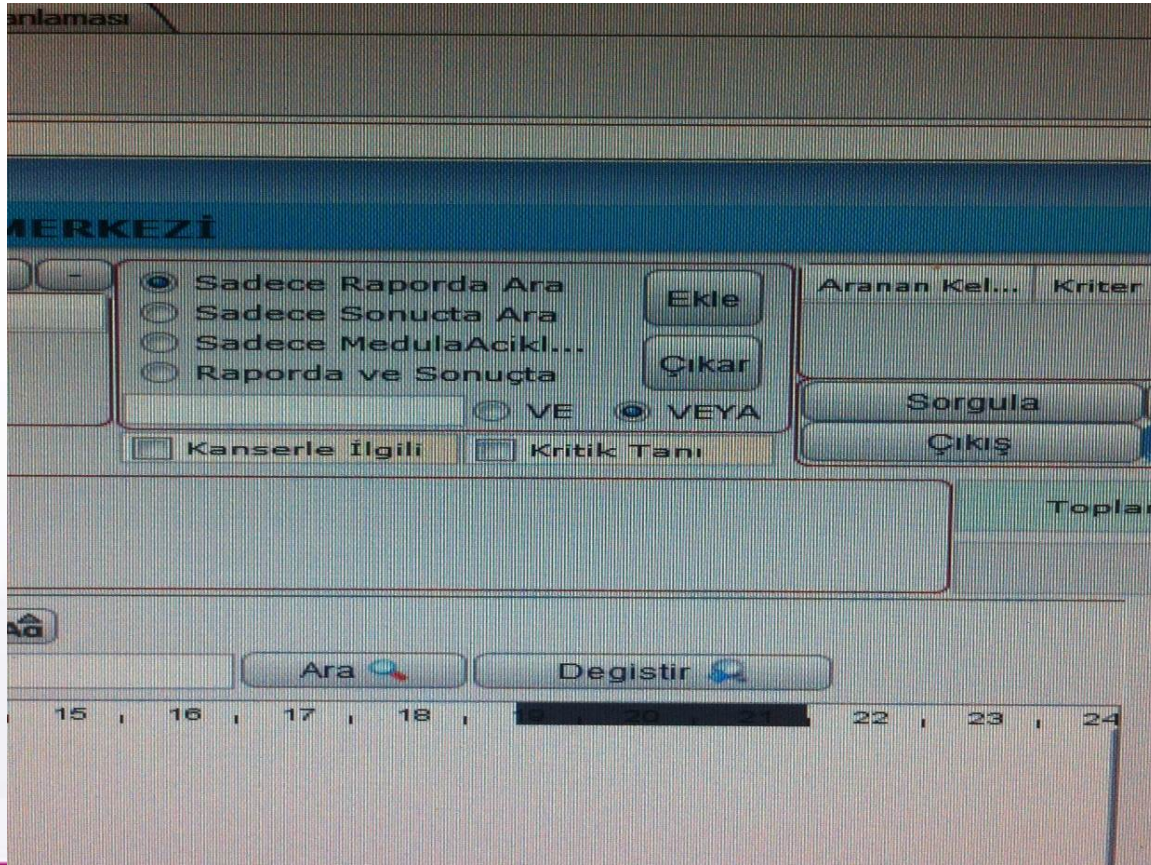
anlaması

MERKEZİ

-

Sadece Raporda Ara
Sadece Sonucta Ara
Sadece MedulaAcikl...
Raporda ve Sonuçta

Ekle
Çıkar

VE
VEYA

Kanserle İlgili
Kritik Tanı

Aranan Kel...
Kriter

Sorgula
Çıkış

Topla

Aâ

Ara
Degistir

15 16 17 18 19 20 21 22 23 24